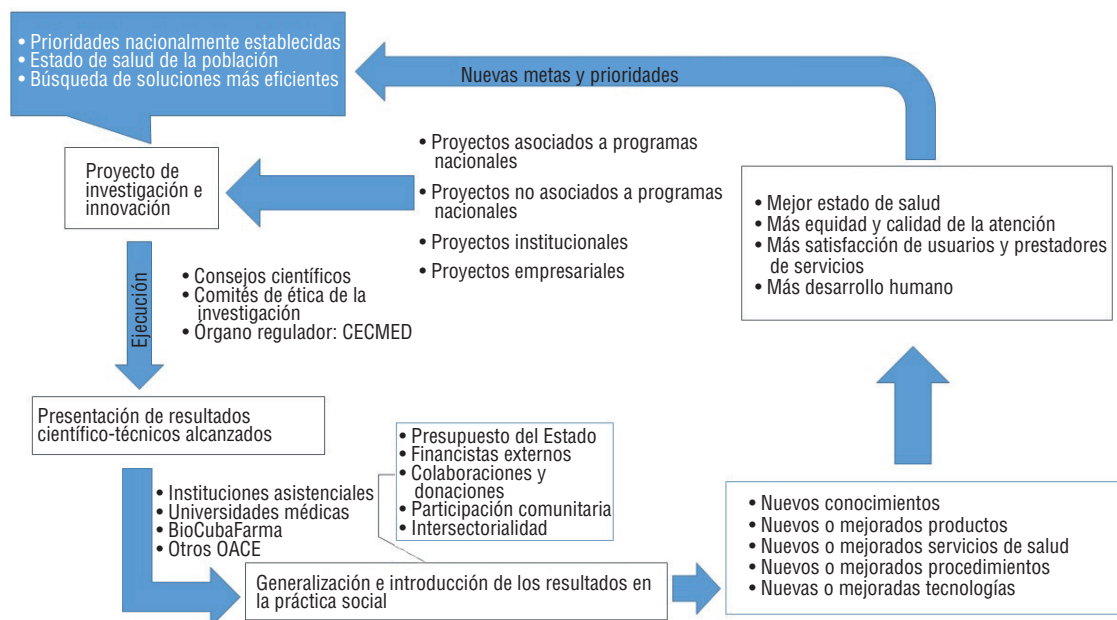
• Prioridades nacionalmente establecidas
• Estado de salud de la población
• Búsqueda de soluciones más eficientes

Nuevas metas y prioridades

Proyecto de investigación e innovación

• Proyectos asociados a programas nacionales
• Proyectos no asociados a programas nacionales
• Proyectos institucionales
• Proyectos empresariales

• Mejor estado de salud
• Más equidad y calidad de la atención
• Más satisfacción de usuarios y prestadores de servicios
• Más desarrollo humano

Ejecución

• Consejos científicos
• Comités de ética de la investigación
• Órgano regulador: CECMED

Presentación de resultados científico-técnicos alcanzados

• Presupuesto del Estado
• Financistas externos
• Colaboraciones y donaciones
• Participación comunitaria
• Intersectorialidad

• Instituciones asistenciales
• Universidades médicas
• BioCubaFarma
• Otros OACE

Generalización e introducción de los resultados en la práctica social

• Nuevos conocimientos
• Nuevos o mejorados productos
• Nuevos o mejorados servicios de salud
• Nuevos o mejorados procedimientos
• Nuevas o mejoradas tecnologías